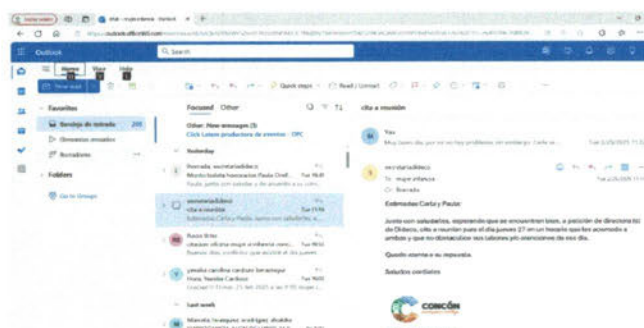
Outlook

Search

Home View Help

New mail

Quick steps Read / Unread

Favorites

Bandeja de entrada 200

Elementos enviados

Borradores

Folders

Go to Groups

Focused Other

Other: New messages (3)

Click Lenox productora de eventos : DPC

Yesterday

Fnanda secretariaddaci

Mundo bebita hamaras Paula Orell...

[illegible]

secretariaddaci

cita a reunión

Estimadas Carla y Paula, Junto con saludarles, e...

Paula Brito

Last week

cita a reunión

Yes

Muy buen día, por mi no hay problema sin embargo. Carla es...

secretariaddaci

To: maye infancia

Cc: Fnanda

Estimadas Carla y Paula:

Junto con saludarles, esperando que se encuentren bien, a petición de dirección(s) de Dideco, cito a reunión para el día jueves 27 en un horario que les acomode a ambas y que no distorsionar sus labores y/o atenciones de ese día.

Quedo atenta a su respuesta.

Saludos cordiales

CONCÓN